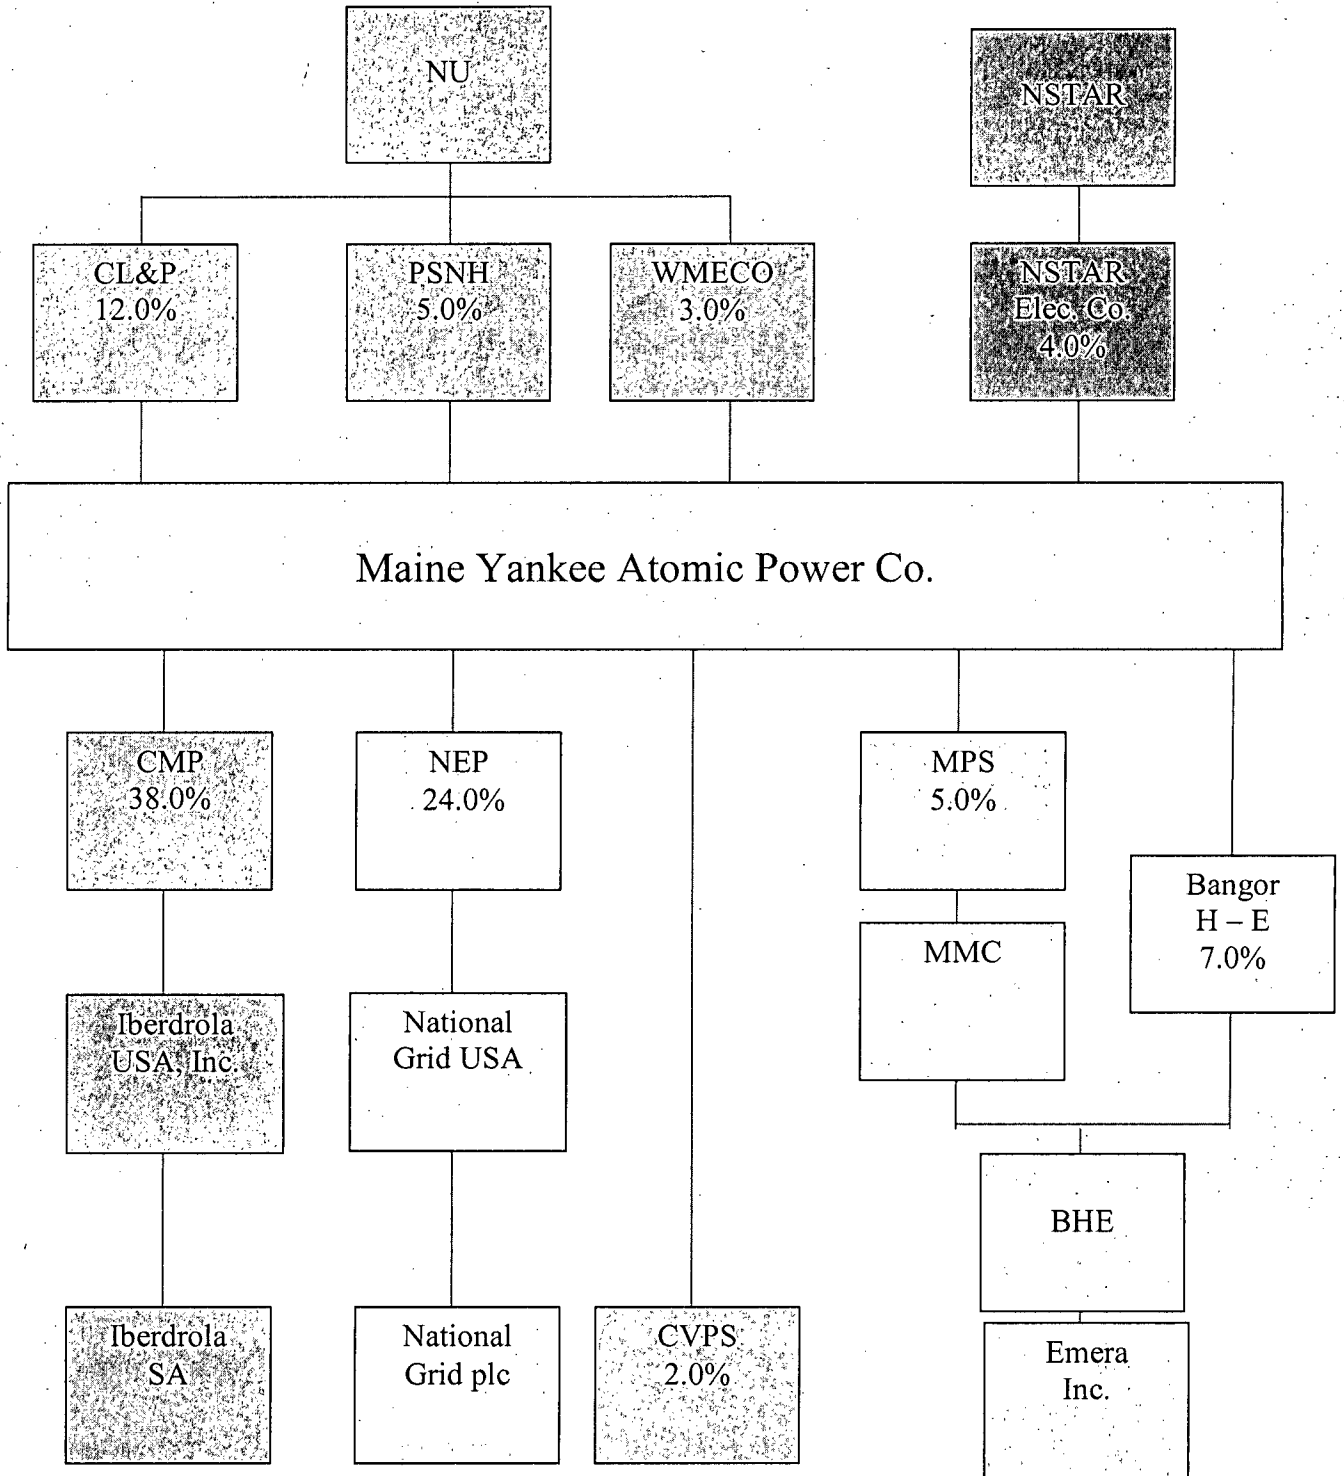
NU

NSTAR

CL&P
12.0%

PSNH
5.0%

WMECO
3.0%

NSTAR
Elec. Co.
4.0%

Maine Yankee Atomic Power Co.

CMP
38.0%

NEP
24.0%

MPS
5.0%

Bangor
H – E
7.0%

MMC

Iberdrola
USA, Inc.

National
Grid USA

BHE

Iberdrola
SA

National
Grid plc

CVPS
2.0%

Emera
Inc.